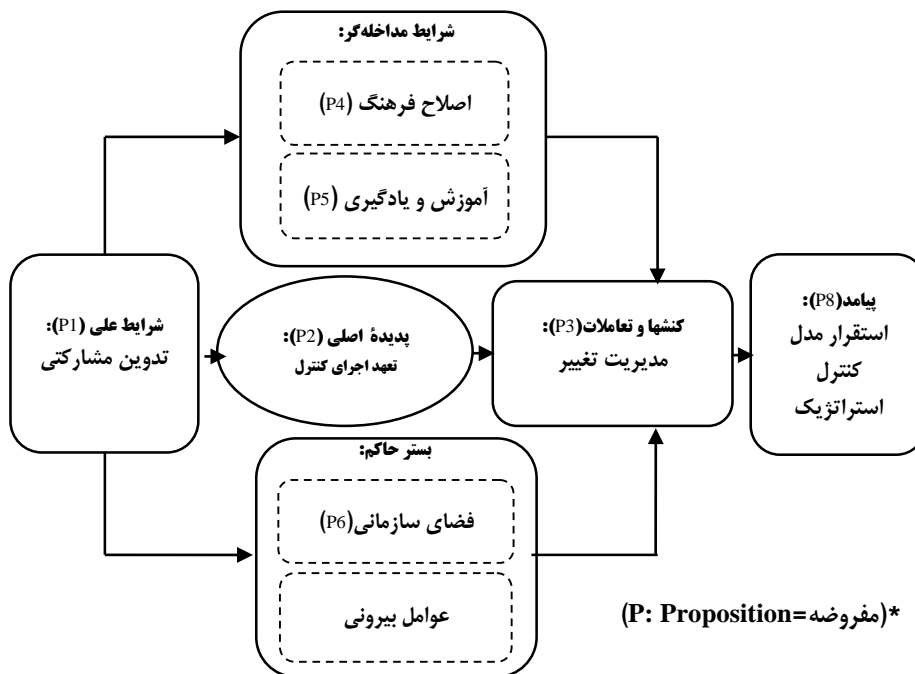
شرایط مداخله‌گر:

اصلاح فرهنگ (P4)

آموزش و یادگیری (P5)

شرایط علی (P1):
تدوین مشارکتی

پدیدهٔ اصلی (P2):
تعهد اجرای کنترل

کنشها و تعاملات(P3):
مدیریت تغییر

پیامد(P8):
استقرار مدل
کنترل
استراتژیک

بستر حاکم:

فضای سازمانی(P6)

عوامل بیرونی

(P: Proposition=مفروضه)*